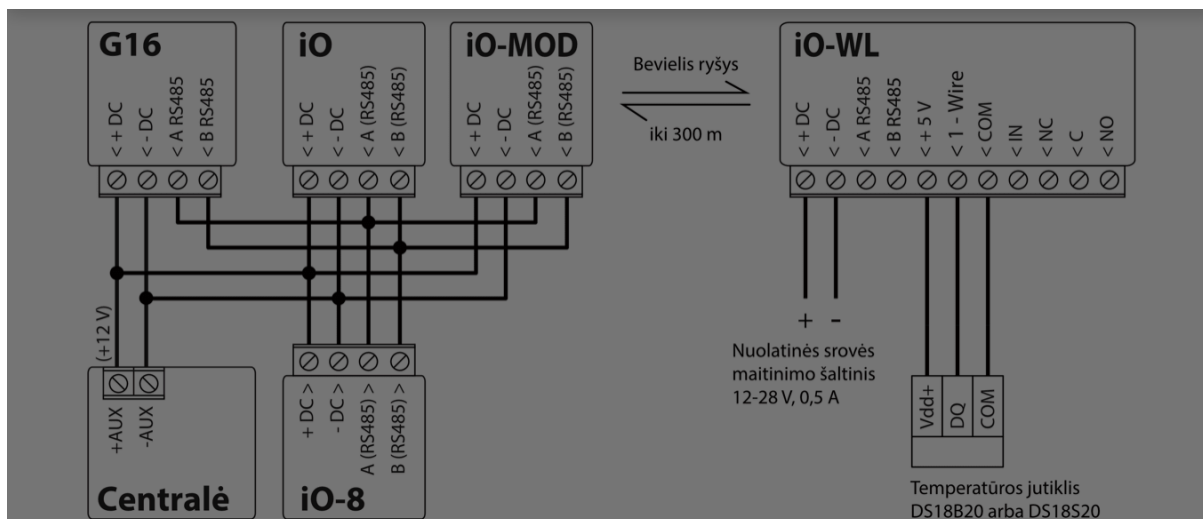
G16
< + DC
< - DC
< A RS485
< B RS485

iO
< + DC
< - DC
< A (RS485)
< B (RS485)

iO-MOD
< + DC
< - DC
< A (RS485)
< B (RS485)

Bevielis ryšys

iki 300 m

iO-WL
< + DC
< - DC
< A RS485
< B RS485
< + 5 V
< 1 - Wire
< COM
< IN
< NC
< C
< NO

(+12 V)

+AUX
-AUX
Centralė

+ DC >
- DC >
A (RS485) >
B (RS485) >
iO-8

+ -
Nuolatinės srovės maitinimo šaltinis 12-28 V, 0,5 A

Vdd+
DQ
COM

Temperatūros jutiklis DS18B20 arba DS18S20